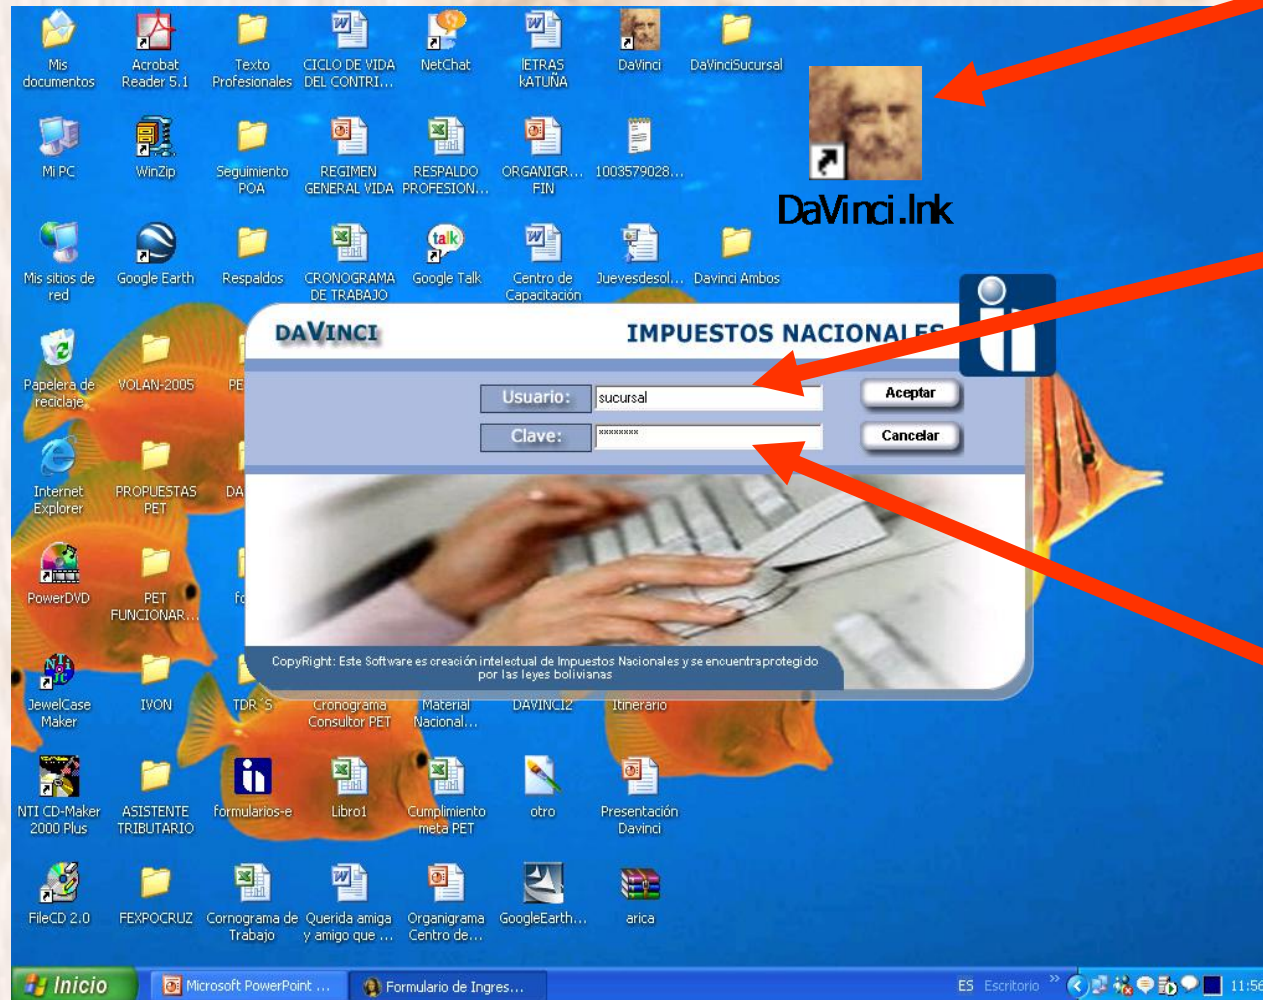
Mis documentos
Acrobat Reader 5.1
Texto Profesionales
CICLO DE VIDA DEL CONTRI...
NetChat
lETRAS kATUÑA
DaVinci
DaVinciSucursal

DaVinci.lnk

Mi PC
WinZip
Seguimiento POA
REGIMEN GENERAL VIDA
RESPALDO PROFESION...
ORGANIGR... FIN
1003579028...

Mis sitios de red
Google Earth
Respaldos
CRONOGRAMA DE TRABAJO
Google Talk
Centro de Capacitación
Juevesdesol...
Davinci Ambos

Papelera de reciclaje
VOLAN-2005
PE

Internet Explorer
PROPUESTAS PET
DA

PowerDVD
PET FUNCIONAR...
fo

JewelCase Maker
IVON
TDR´S
Cronograma Consultor PET
Material Nacional...
DAVINCI2
Itinerario

NTI CD-Maker 2000 Plus
ASISTENTE TRIBUTARIO
formularios-e
Libro1
Cumplimiento meta PET
otro
Presentación Davinci

FileCD 2.0
FEXPOCRUZ
Cornograma de Trabajo
Querida amiga y amigo que ...
Organigrama Centro de...
GoogleEarth...
arica

DAVINCI
IMPUESTOS NACIONALES
Usuario: sucursal
Clave: ********
Aceptar
Cancelar
CopyRight: Este Software es creación intelectual de Impuestos Nacionales y se encuentra protegido por las leyes bolivianas

Inicio
Microsoft PowerPoint ...
Formulario de Ingres...
ES Escritorio » 11:56